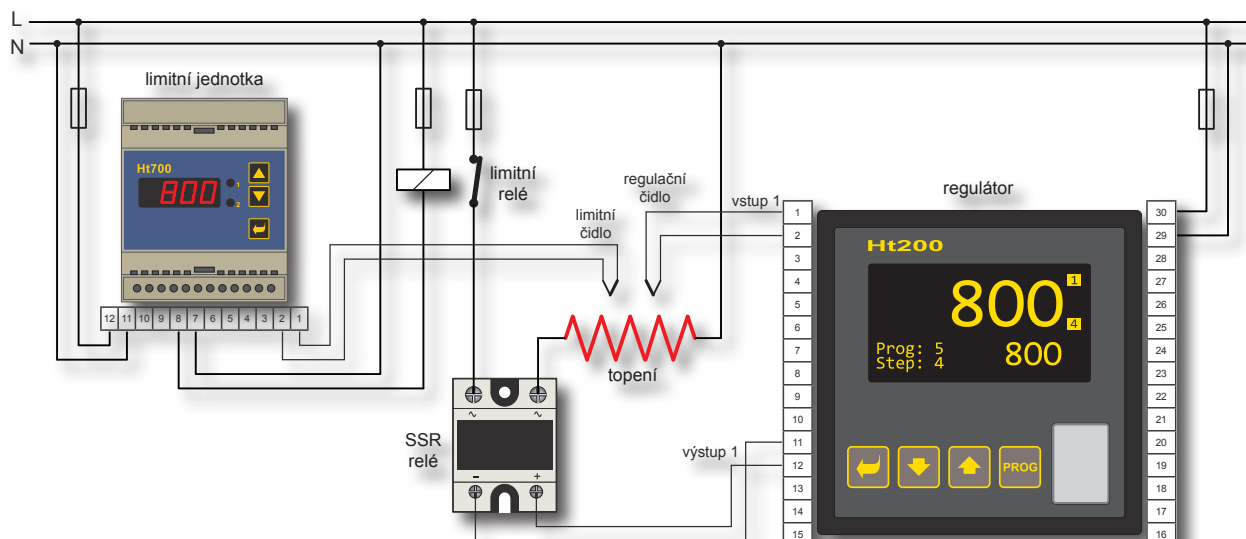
L
N

limitní jednotka

Ht700
800
1
2

12 11 10 9 8 7 6 5 4 3 2 1

limitní relé

regulační čidlo

limitní čidlo

vstup 1

regulátor

Ht200
800
1
4
Prog: 5
Step: 4
800

PROG

topení

SSR relé

~ ~
– +

výstup 1

1
2
3
4
5
6
7
8
9
10
11
12
13
14
15

30
29
28
27
26
25
24
23
22
21
20
19
18
17
16